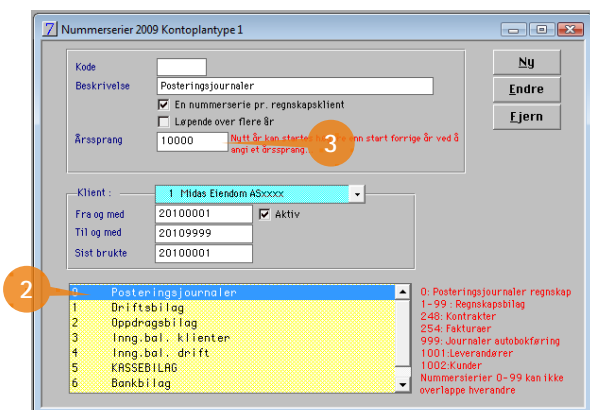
Nummerserier 2009 Kontoplantype 1

Kode

Beskrivelse Posteringsjournaler

En nummerserie pr. regnskapsklient

Løpende over flere år

Årssprang 10000

Nytt år kan startes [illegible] enn start forrige år ved å angi et årssprang.

3

Ny

Endre

Fjern

Klient : 1 Midas Eiendom ASxxxx

Fra og med 20100001

Aktiv

Til og med 20109999

Sist brukte 20100001

2

| | |
|---|---|
| 0 | Posteringsjournaler |
| 1 | Driftsbilag |
| 2 | Oppdragsbilag |
| 3 | Inng.bal. klienter |
| 4 | Inng.bal. drift |
| 5 | KASSEBILAG |
| 6 | Bankbilag |

0: Posteringsjournaler regnskap
1-99 : Regnskapsbilag
248: Kontrakter
254: Fakturaer
999: Journaler autobokføring
1001:Leverandører
1002:Kunder
Nummerserier 0-99 kan ikke overlappe hverandre